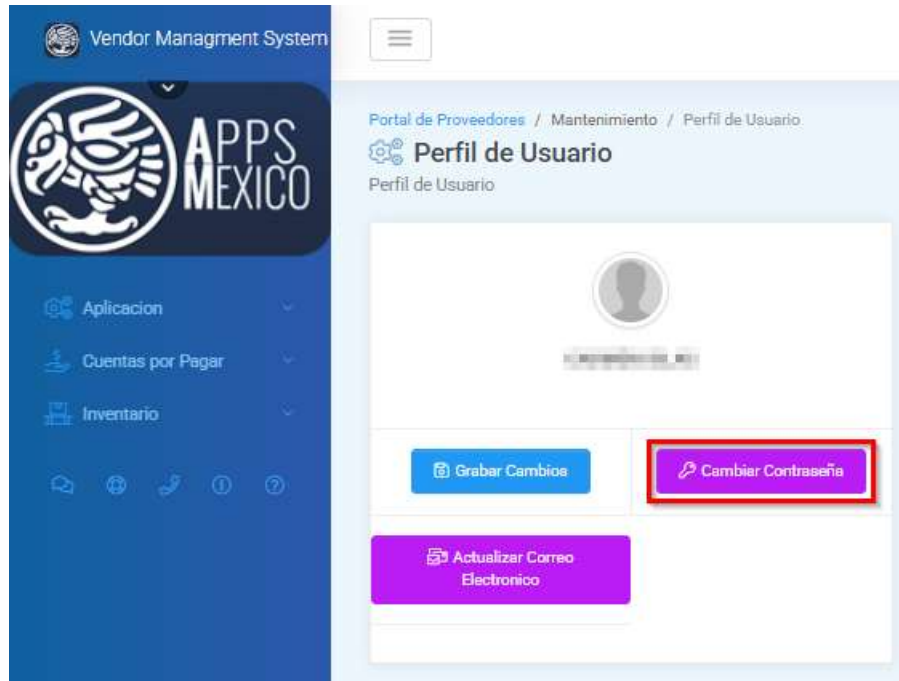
Vendor Managment System

APPS MEXICO

Aplicacion
Cuentas por Pagar
Inventario

Portal de Proveedores / Mantenimiento / Perfil de Usuario
Perfil de Usuario
Perfil de Usuario

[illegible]

Grabar Cambios
Cambiar Contraseña
Actualizar Correo Electronico